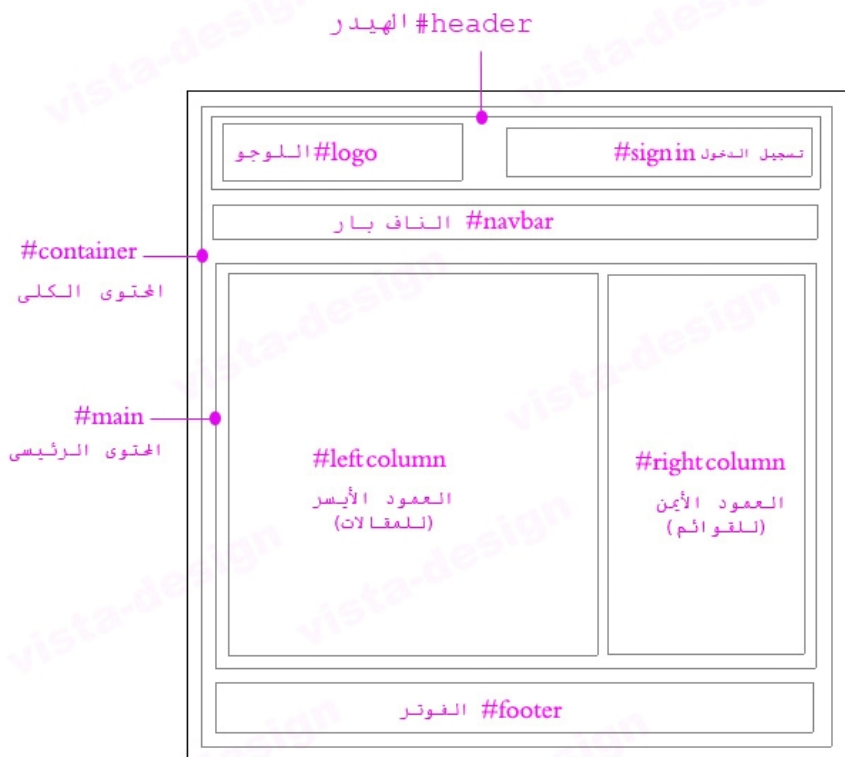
#header الهيدر

#logo اللوجو

#sign in تسجيل الدخول

#navbar الناف بار

#container
المحتوى الكلى

#main
المحتوى الرئيسى

#left column
العمود الأيسر
(للمقالات)

#right column
العمود الأيمن
(للقوائم)

#footer الفوتر

vista-design